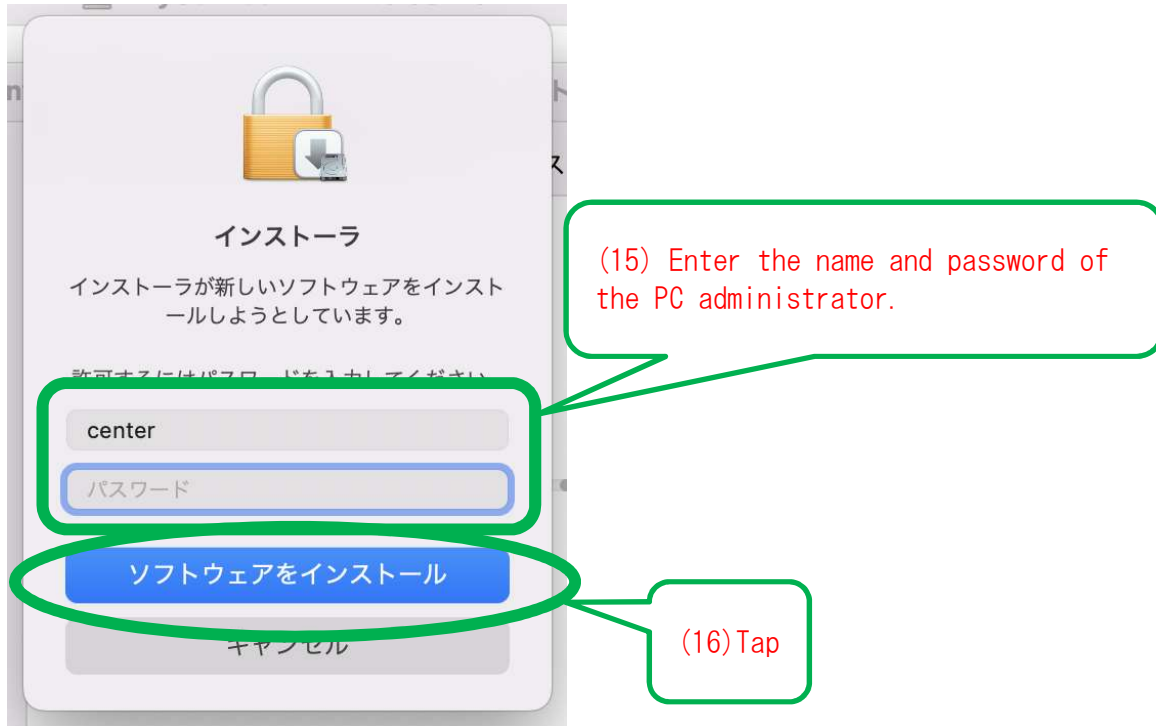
インストーラ

インストーラが新しいソフトウェアをインストールしようとしています。

許可するにはパスワードを入力してください。

center

パスワード

ソフトウェアをインストール

キャンセル

(15) Enter the name and password of the PC administrator.

(16)Tap